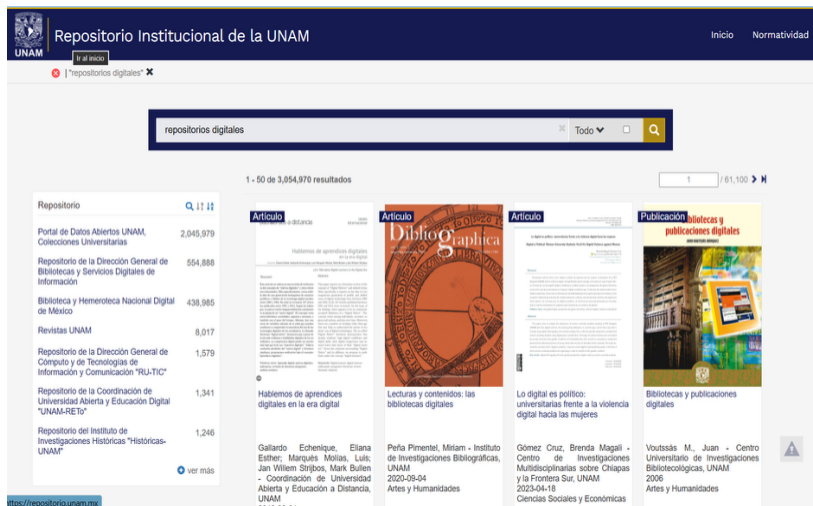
UNAM Repositorio Institucional de la UNAM

Inicio Normatividad

Ir al inicio

| "repositorios digitales" ✖

repositorios digitales

Todo

1 - 50 de 3,054,970 resultados

1 / 61,100

Repositorio

| | |
|---|---|
| Portal de Datos Abiertos UNAM, Colecciones Universitarias | 2,045,979 |
| Repositorio de la Dirección General de Bibliotecas y Servicios Digitales de Información | 554,888 |
| Biblioteca y Hemeroteca Nacional Digital de México | 438,985 |
| Revistas UNAM | 8,017 |
| Repositorio de la Dirección General de Cómputo y de Tecnologías de Información y Comunicación "RU-TIC" | 1,579 |
| Repositorio de la Coordinación de Universidad Abierta y Educación Digital "UNAM-RETo" | 1,341 |
| Repositorio del Instituto de Investigaciones Históricas "Históricas-UNAM" | 1,246 |

ver más

Artículo

Hablemos de aprendices digitales en la era digital

Gallardo Echenique, Eliana Esther; Marqués Molías, Luis; Jan Willem Strijbos, Mark Bullen - Coordinación de Universidad Abierta y Educación a Distancia, UNAM

Artículo

Bibliográphica

Lecturas y contenidos: las bibliotecas digitales

Peña Pimentel, Miriam - Instituto de Investigaciones Bibliográficas, UNAM
2020-09-04
Artes y Humanidades

Artículo

Lo digital es político: universitarias frente a la violencia digital hacia las mujeres

Gómez Cruz, Brenda Magali - Centro de Investigaciones Multidisciplinarias sobre Chiapas y la Frontera Sur, UNAM
2023-04-18
Ciencias Sociales y Económicas

Publicación

Bibliotecas y publicaciones digitales

Bibliotecas y publicaciones digitales

Voutssás M., Juan - Centro Universitario de Investigaciones Bibliotecológicas, UNAM
2006
Artes y Humanidades

https://repositorio.unam.mx